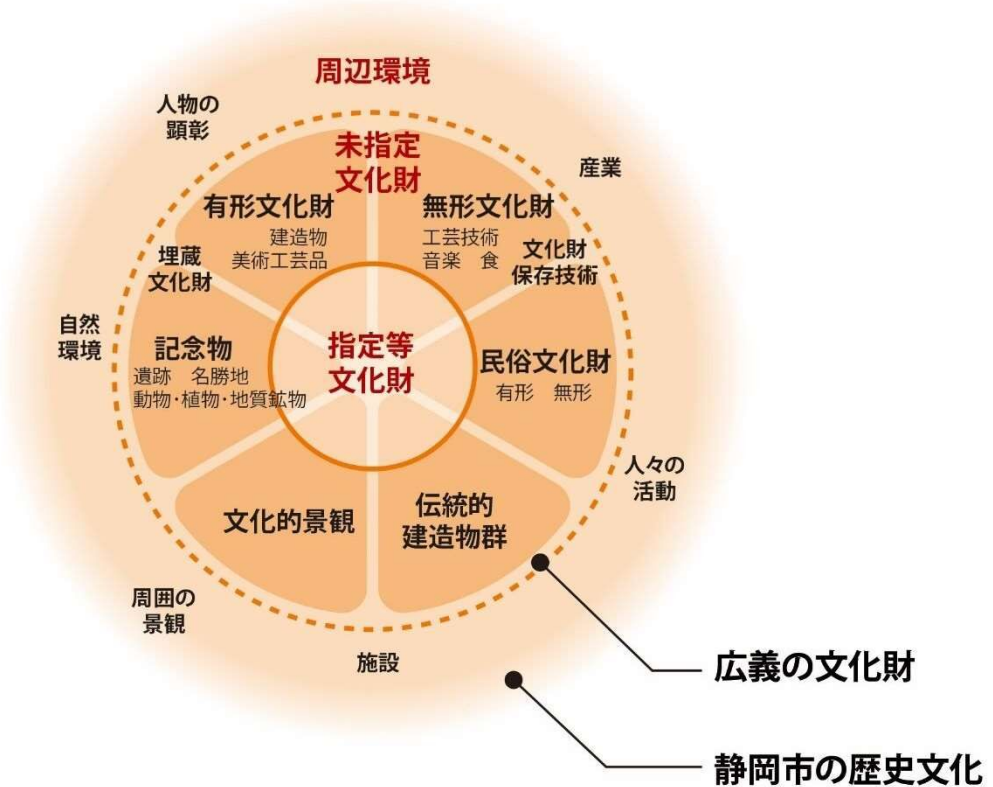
周辺環境

人物の顕彰

産業

未指定文化財

有形文化財
建造物
美術工芸品

無形文化財
工芸技術
音楽　食

文化財保存技術

埋蔵文化財

自然環境

記念物
遺跡　名勝地
動物・植物・地質鉱物

指定等文化財

民俗文化財
有形　無形

人々の活動

文化的景観

伝統的建造物群

周囲の景観

施設

広義の文化財

静岡市の歴史文化